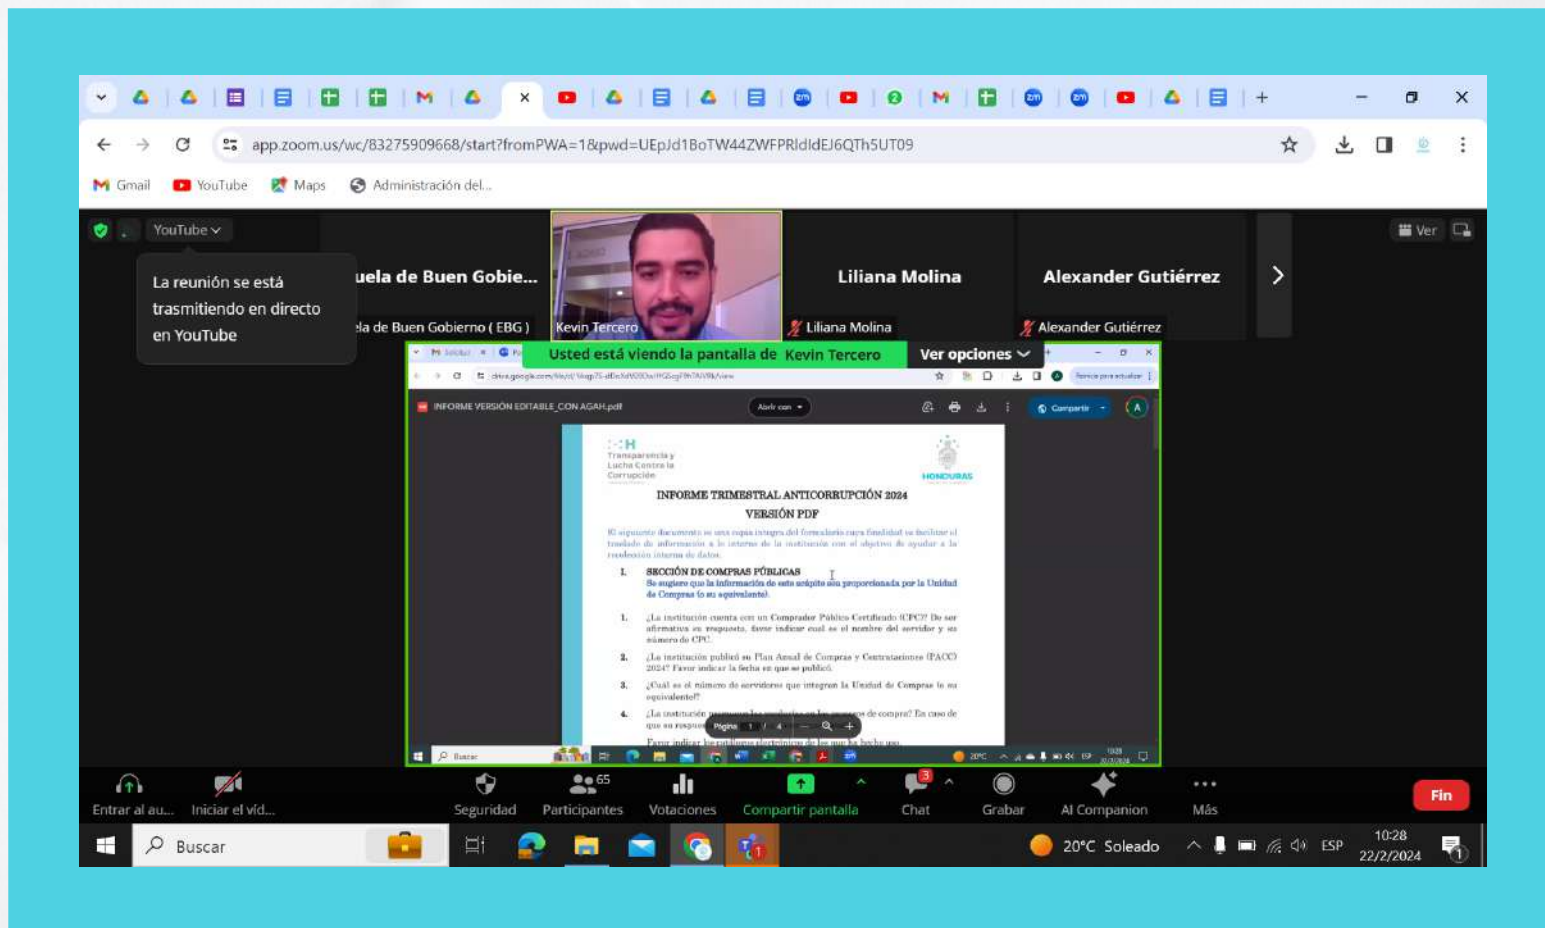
app.zoom.us/wc/83275909668/start?fromPWA=1&pwd=UEpJd1BoTW44ZWFPRldIdEJ6QTh5UT09

Gmail YouTube Maps Administración del...

YouTube

La reunión se está trasmitiendo en directo en YouTube

uela de Buen Gobie...

la de Buen Gobierno ( EBG )

Kevin Tercero

Liliana Molina

Liliana Molina

Alexander Gutiérrez

Alexander Gutiérrez

Ver

Usted está viendo la pantalla de Kevin Tercero

Ver opciones

INFORME VERSIÓN EDITABLE_CON AGAH.pdf

Abrir con

Compartir

Transparencia y Lucha Contra la Corrupción

HONDURAS

INFORME TRIMESTRAL ANTICORRUPCIÓN 2024

VERSIÓN PDF

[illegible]

I. SECCIÓN DE COMPRAS PÚBLICAS

Se sugiere que la información de este acápite sea proporcionada por la Unidad de Compras (o su equivalente).

1. ¿La institución cuenta con un Comprador Público Certificado (CPC)? De ser afirmativa su respuesta, favor indicar cual es el nombre del servidor y su número de CPC.

2. ¿La institución publicó su Plan Anual de Compras y Contrataciones (PACC) 2024? Favor indicar la fecha en que se publicó.

3. ¿Cuál es el número de servidores que integran la Unidad de Compras (o su equivalente)?

4. ¿La institución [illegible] de compra? En caso de que su respuesta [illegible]

Favor indicar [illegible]

Página 1 / 4

Entrar al au... Iniciar el vid... Seguridad Participantes 65 Votaciones Compartir pantalla Chat 3 Grabar AI Companion Más Fin

Buscar

20°C Soleado ESP 10:28 22/2/2024